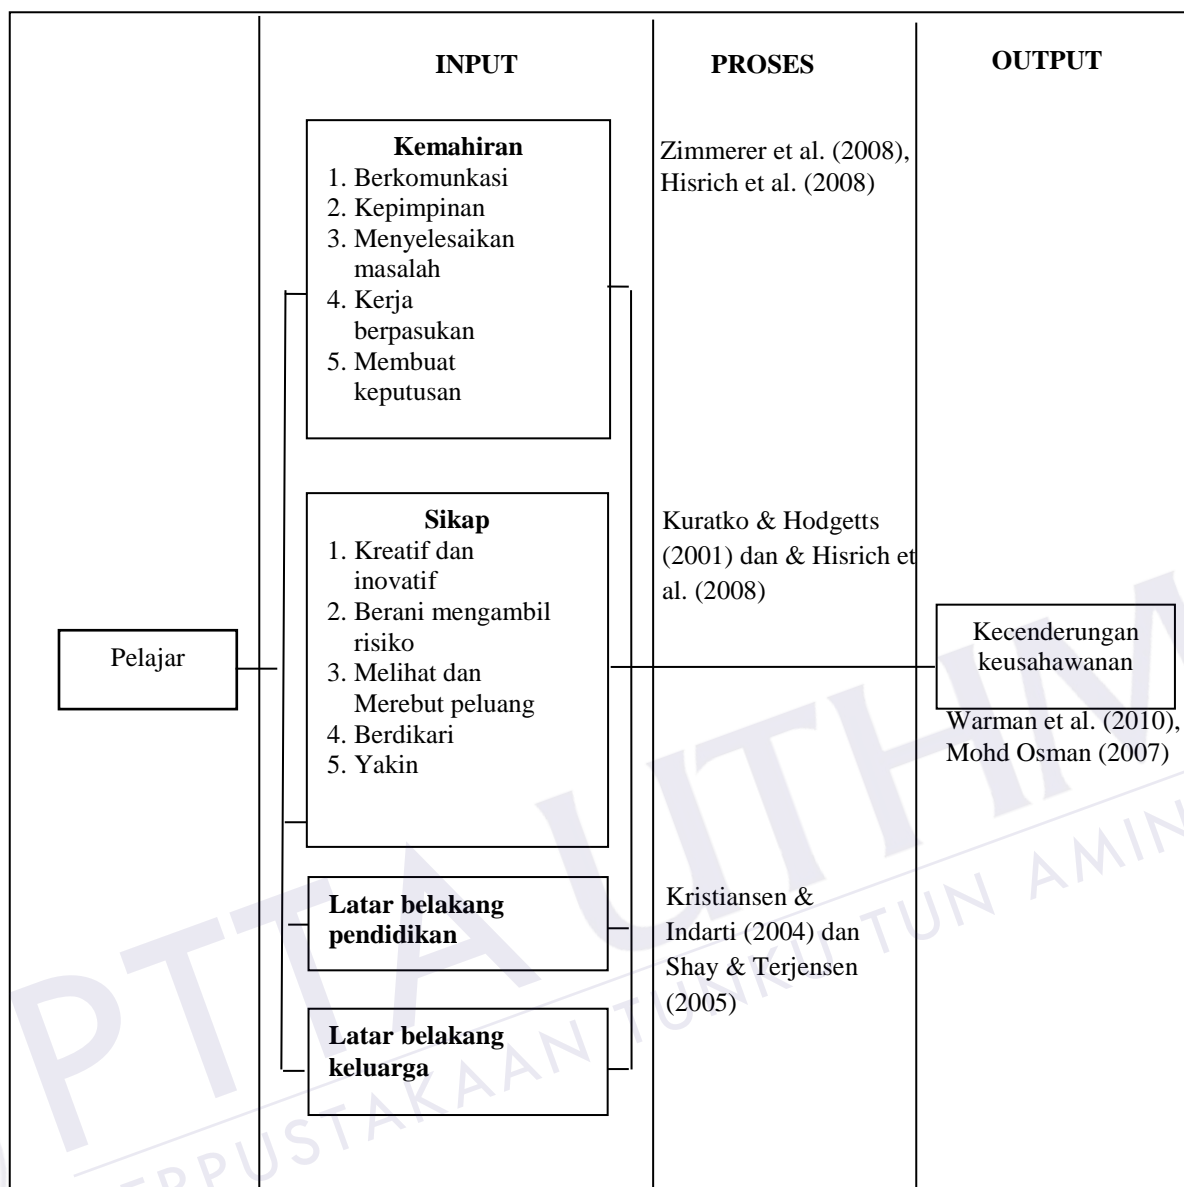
INPUT

PROSES

OUTPUT

Kemahiran
1. Berkomunkasi
2. Kepimpinan
3. Menyelesaikan masalah
4. Kerja berpasukan
5. Membuat keputusan

Zimmerer et al. (2008), Hisrich et al. (2008)

Sikap
1. Kreatif dan inovatif
2. Berani mengambil risiko
3. Melihat dan Merebut peluang
4. Berdikari
5. Yakin

Kuratko & Hodgetts (2001) dan & Hisrich et al. (2008)

Pelajar

Kecenderungan keusahawanan

Warman et al. (2010), Mohd Osman (2007)

Latar belakang pendidikan

Kristiansen & Indarti (2004) dan Shay & Terjensen (2005)

Latar belakang keluarga

PTTA UTHM
PERPUSTAKAAN TUNKU TUN AMINAH